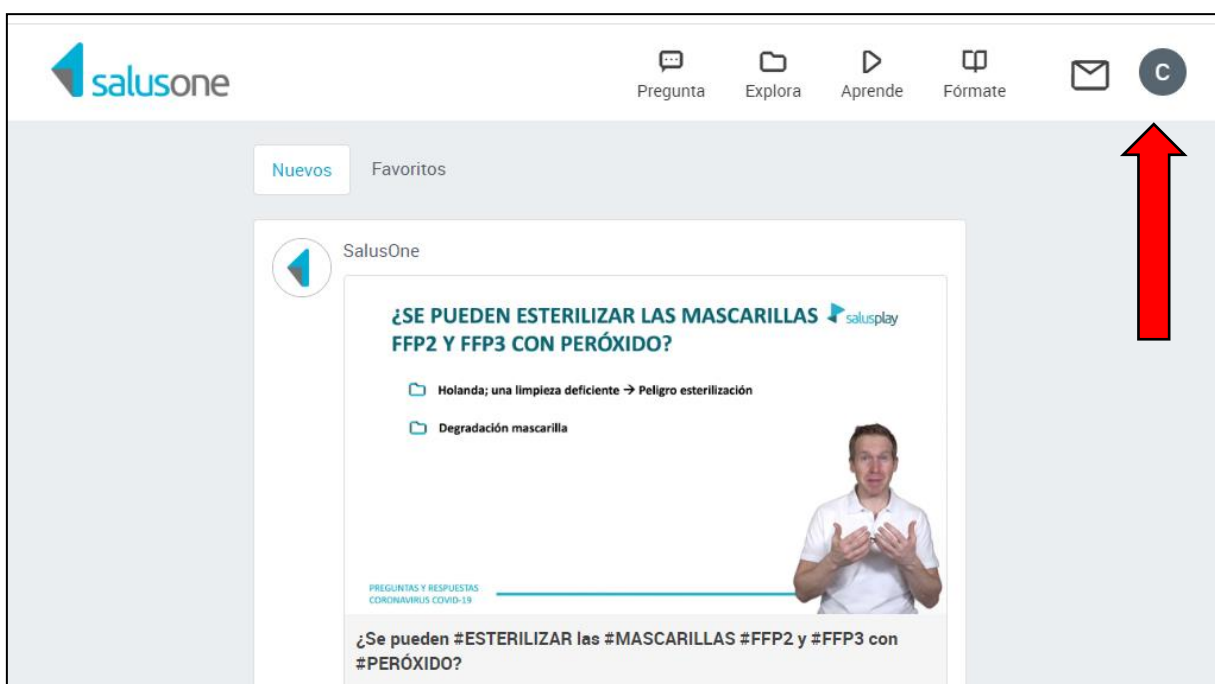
salusone

Pregunta
Explora
Aprende
Fórmate

C

Nuevos
Favoritos

SalusOne

¿SE PUEDEN ESTERILIZAR LAS MASCARILLAS FFP2 Y FFP3 CON PERÓXIDO?

salusplay

Holanda; una limpieza deficiente → Peligro esterilización

Degradación mascarilla

PREGUNTAS Y RESPUESTAS CORONAVIRUS COVID-19

¿Se pueden #ESTERILIZAR las #MASCARILLAS #FFP2 y #FFP3 con #PERÓXIDO?